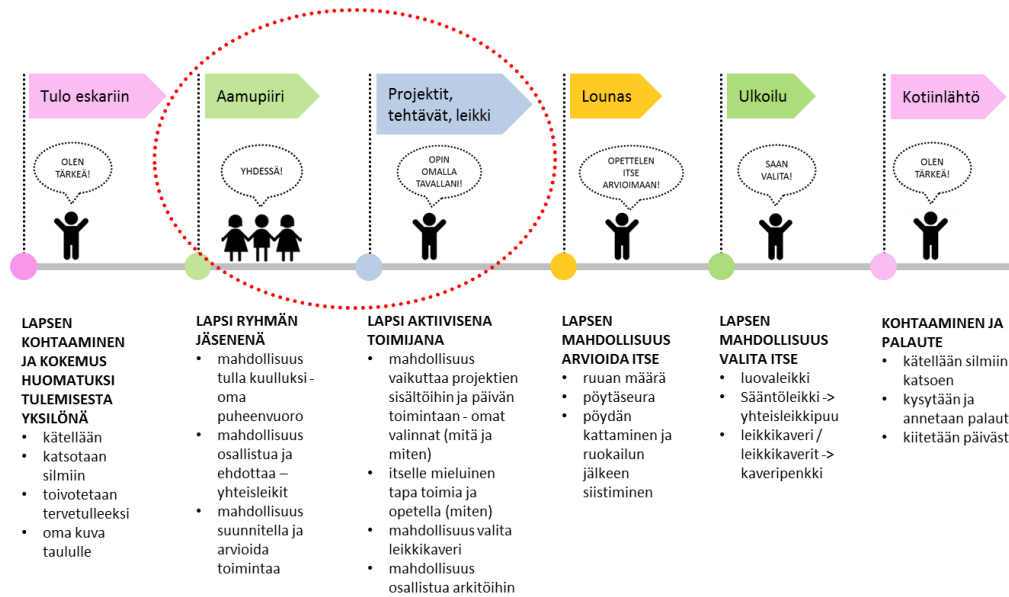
Tulo eskariin

OLEN TÄRKEÄ!

LAPSEN KOHTAAMINEN JA KOKEMUS HUOMATUKSI TULEMISESTA YKSILÖNÄ
- kätellään
- katsotaan silmiin
- toivotetaan tervetulleeksi
- oma kuva taululle

Aamupiiri

YHDESSÄ!

LAPSI RYHMÄN JÄSENENÄ
- mahdollisuus tulla kuulluksi - oma puheenvuoro
- mahdollisuus osallistua ja ehdottaa – yhteisleikit
- mahdollisuus suunnitella ja arvioida toimintaa

Projektit, tehtävät, leikki

OPIN OMALLA TAVALLANI!

LAPSI AKTIIVISENA TOIMIJANA
- mahdollisuus vaikuttaa projektien sisältöihin ja päivän toimintaan - omat valinnat (mitä ja miten)
- itselle mieluinen tapa toimia ja opetella (miten)
- mahdollisuus valita leikkikaveri
- mahdollisuus osallistua arkitöihin

Lounas

OPETTELEN ITSE ARVIOIMAAN!

LAPSEN MAHDOLLISUUS ARVIOIDA ITSE
- ruuan määrä
- pöytäseura
- pöydän kattaminen ja ruokailun jälkeen siistiminen

Ulkoilu

SAAN VALITA!

LAPSEN MAHDOLLISUUS VALITA ITSE
- luovaleikki
- Sääntöleikki -> yhteisleikkipuu
- leikkikaveri / leikkikaverit -> kaveripenkki

Kotiinlähtö

OLEN TÄRKEÄ!

KOHTAAMINEN JA PALAUTE
- kätellään silmiin katsoen
- kysytään ja annetaan palaut
- kiitetään päiväst